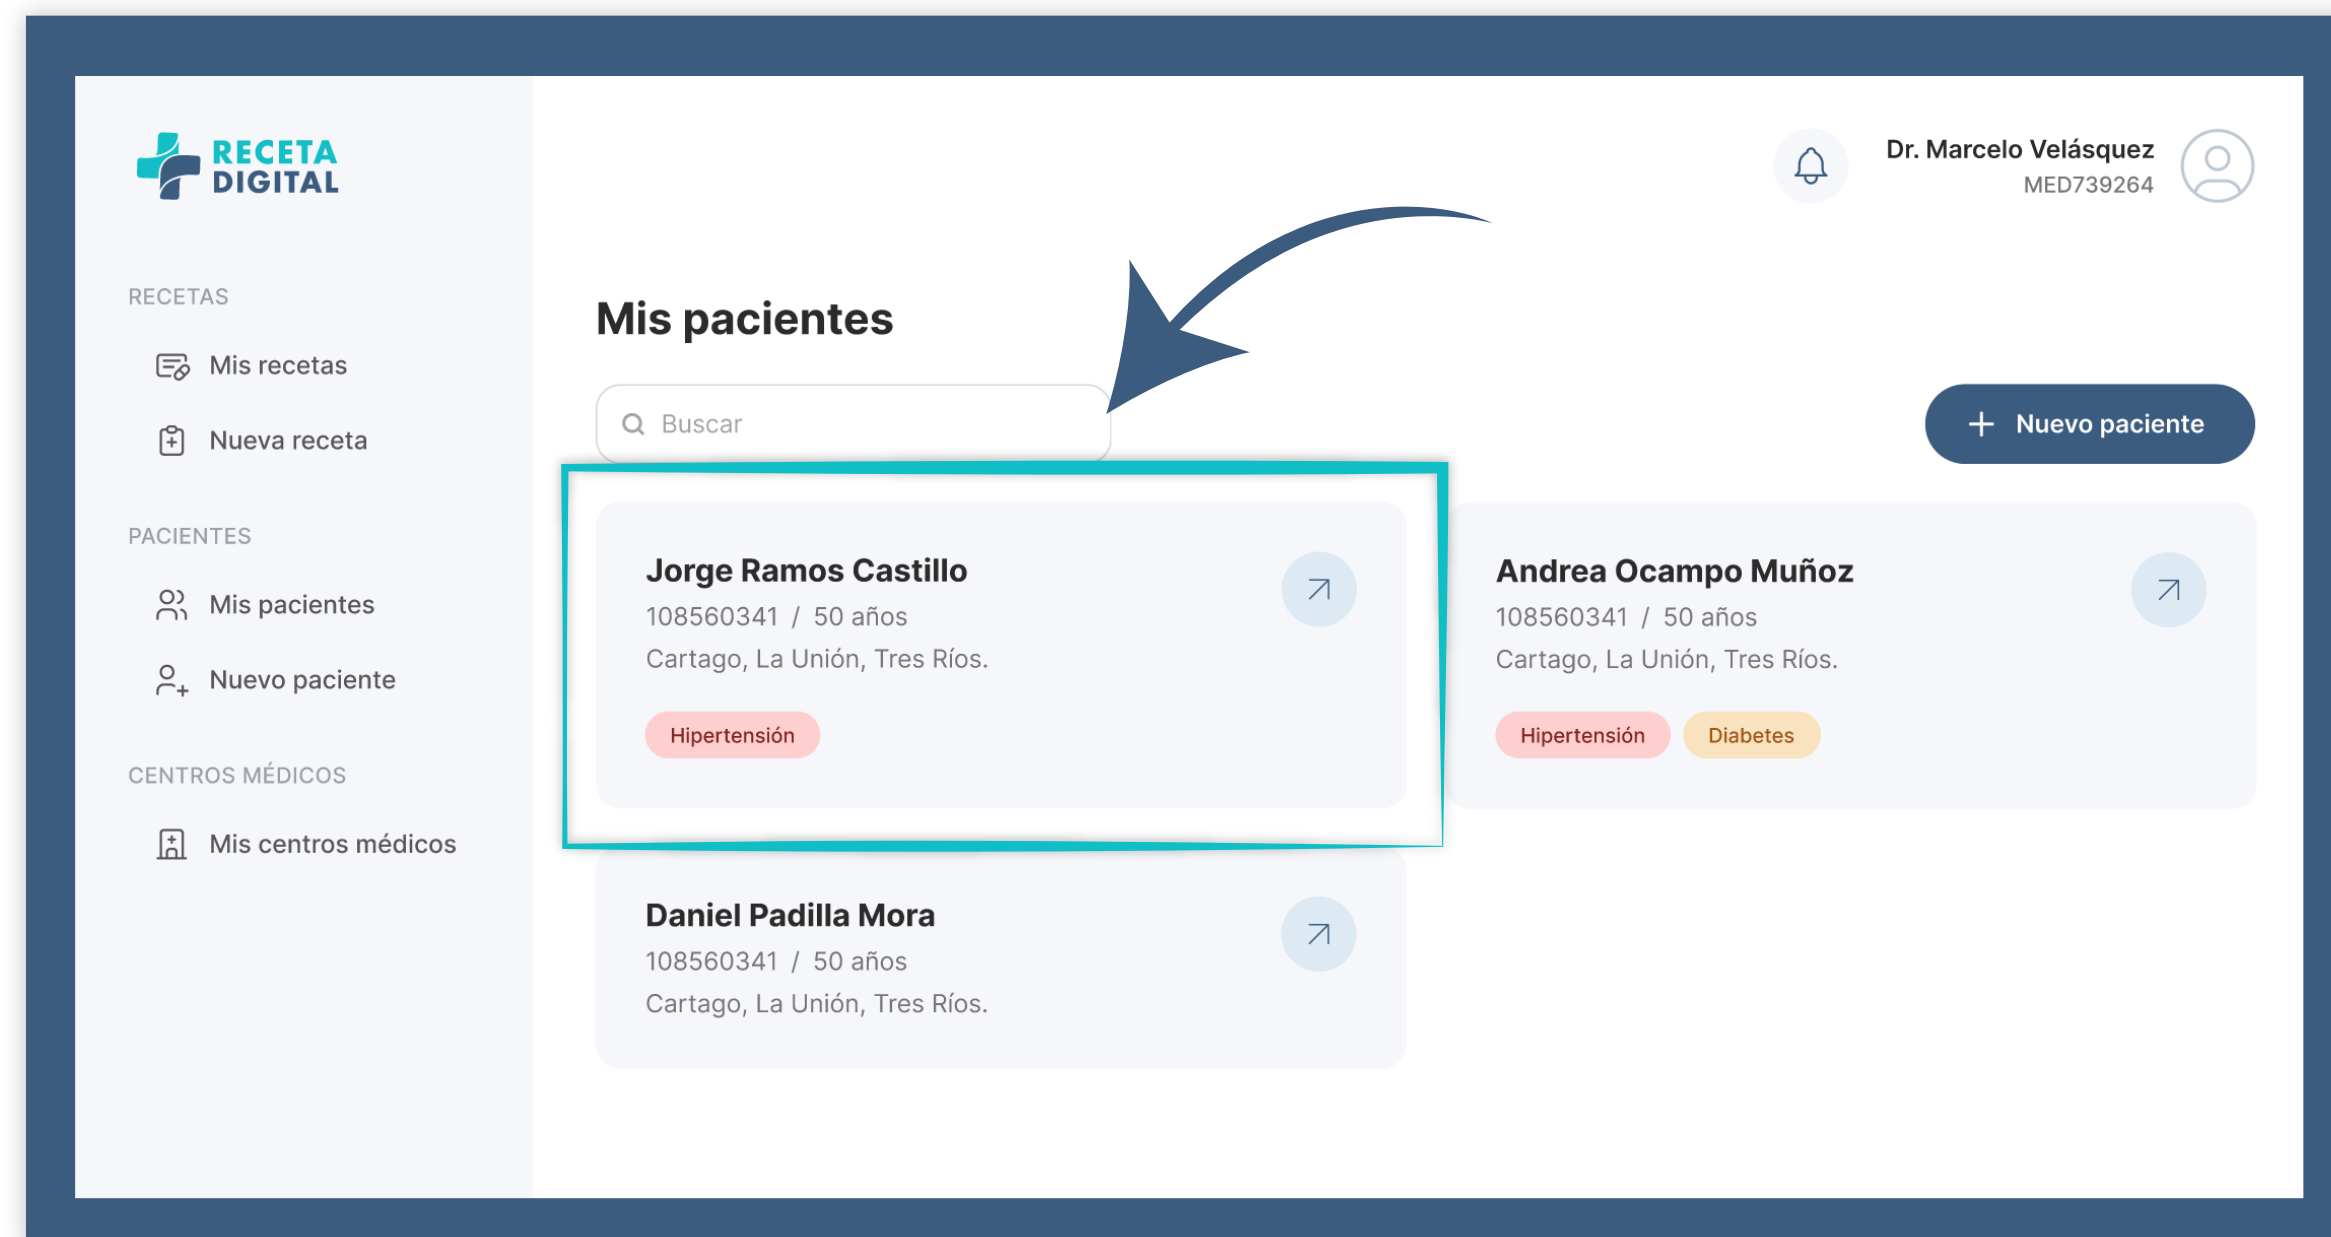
RECETA DIGITAL

Dr. Marcelo Velásquez
MED739264

RECETAS
Mis recetas
Nueva receta

PACIENTES
Mis pacientes
Nuevo paciente

CENTROS MÉDICOS
Mis centros médicos

Mis pacientes

Buscar

+ Nuevo paciente

Jorge Ramos Castillo
108560341 / 50 años
Cartago, La Unión, Tres Ríos.
Hipertensión

Andrea Ocampo Muñoz
108560341 / 50 años
Cartago, La Unión, Tres Ríos.
Hipertensión Diabetes

Daniel Padilla Mora
108560341 / 50 años
Cartago, La Unión, Tres Ríos.